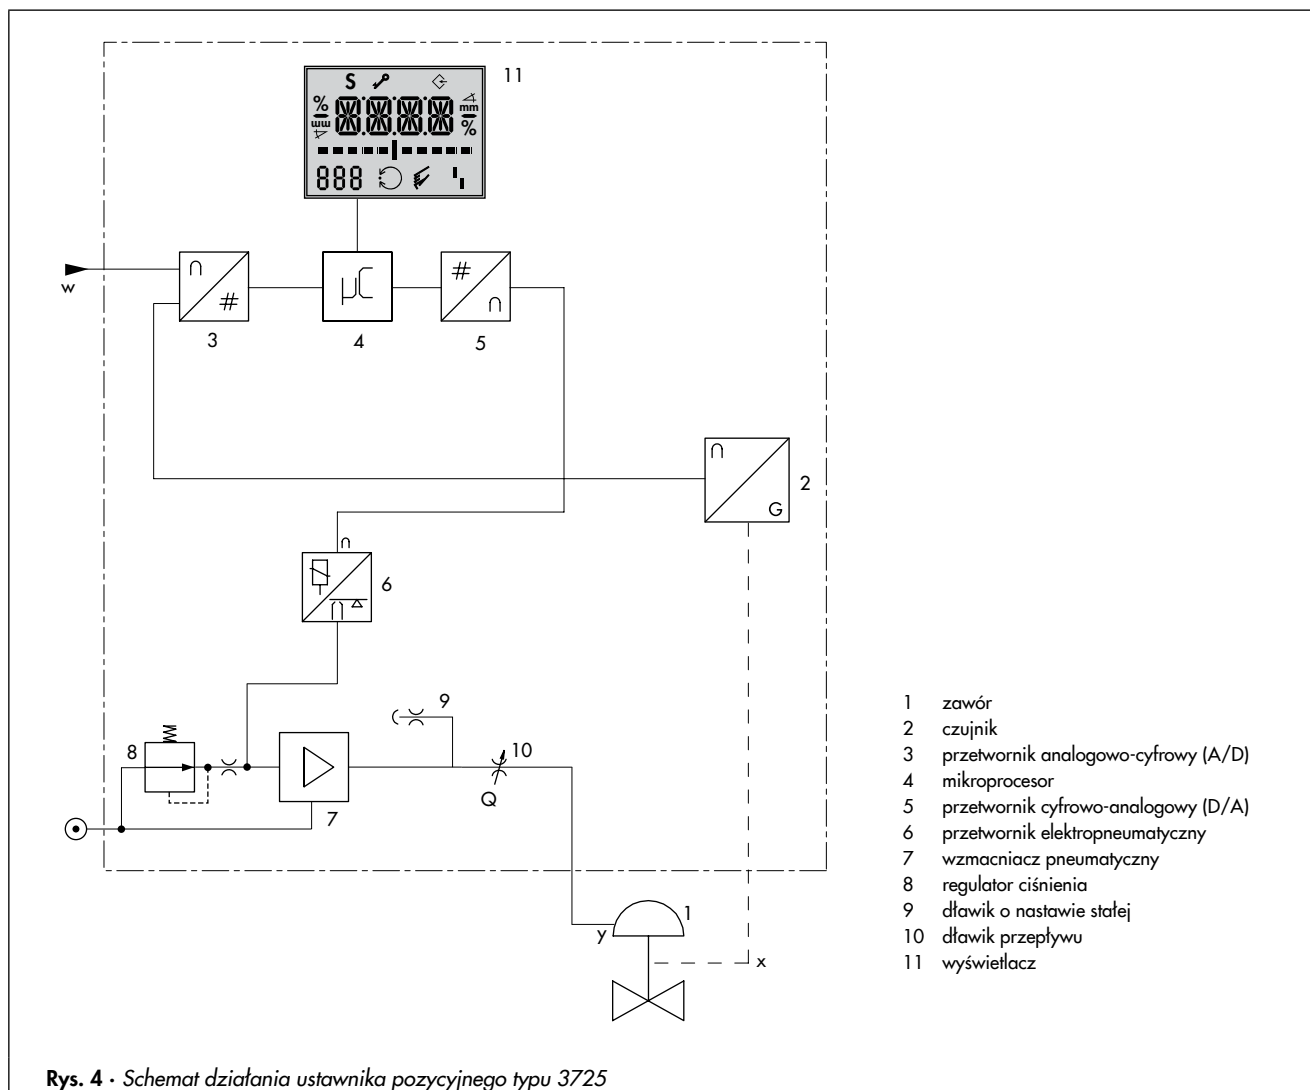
11

S

%

mm

%

888

w

3

4

5

μC

#

#

2

G

6

9

10

8

Q

7

1

y

x

1 zawór
2 czujnik
3 przetwornik analogowo-cyfrowy (A/D)
4 mikroprocesor
5 przetwornik cyfrowo-analogowy (D/A)
6 przetwornik elektropneumatyczny
7 wzmacniacz pneumatyczny
8 regulator ciśnienia
9 dławik o nastawie stałej
10 dławik przepływu
11 wyświetlacz

Rys. 4 · Schemat działania ustawnika pozycyjnego typu 3725